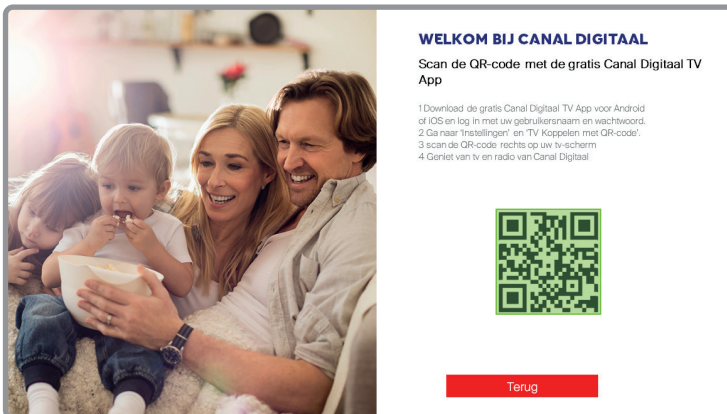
WELKOM BIJ CANAL DIGITAAL

Scan de QR-code met de gratis Canal Digitaal TV App

1 Download de gratis Canal Digitaal TV App voor Android of iOS en log in met uw gebruikersnaam en wachtwoord.
2 Ga naar 'Instellingen' en 'TV Koppelen met QR-code'.
3 scan de QR-code rechts op uw tv-scherm
4 Geniet van tv en radio van Canal Digitaal

Terug